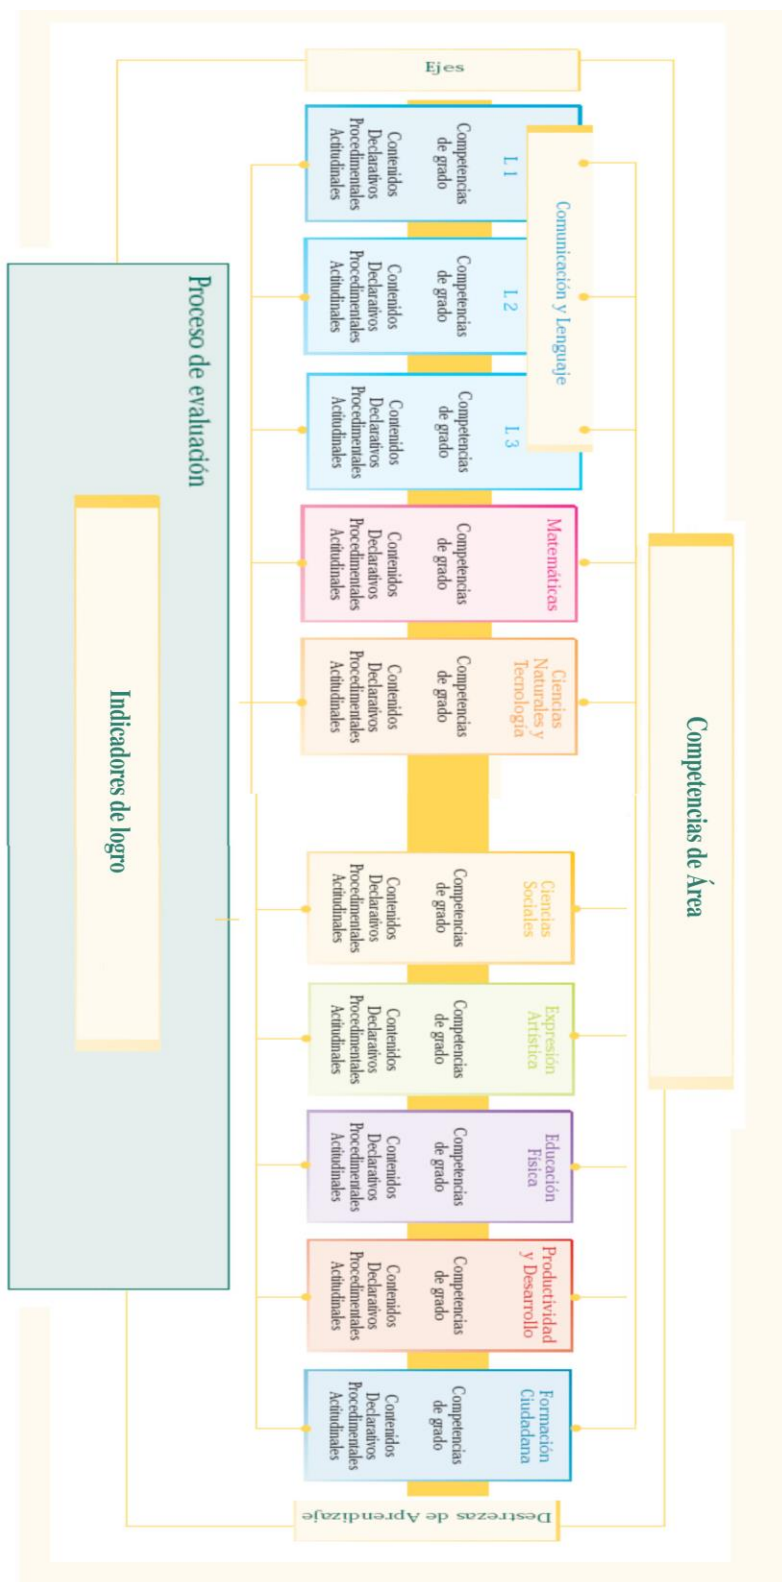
Ejes

Competencias de Área

Comunicación y Lenguaje

L 1
Competencias de grado
Contenidos
Declarativos
Procedimentales
Actitudinales

L 2
Competencias de grado
Contenidos
Declarativos
Procedimentales
Actitudinales

L 3
Competencias de grado
Contenidos
Declarativos
Procedimentales
Actitudinales

Matemáticas
Competencias de grado
Contenidos
Declarativos
Procedimentales
Actitudinales

Ciencias Naturales y Tecnología
Competencias de grado
Contenidos
Declarativos
Procedimentales
Actitudinales

Ciencias Sociales
Competencias de grado
Contenidos
Declarativos
Procedimentales
Actitudinales

Expresión Artística
Competencias de grado
Contenidos
Declarativos
Procedimentales
Actitudinales

Educación Física
Competencias de grado
Contenidos
Declarativos
Procedimentales
Actitudinales

Productividad y Desarrollo
Competencias de grado
Contenidos
Declarativos
Procedimentales
Actitudinales

Formación Ciudadana
Competencias de grado
Contenidos
Declarativos
Procedimentales
Actitudinales

Proceso de evaluación

Indicadores de logro

Destrezas de Aprendizaje